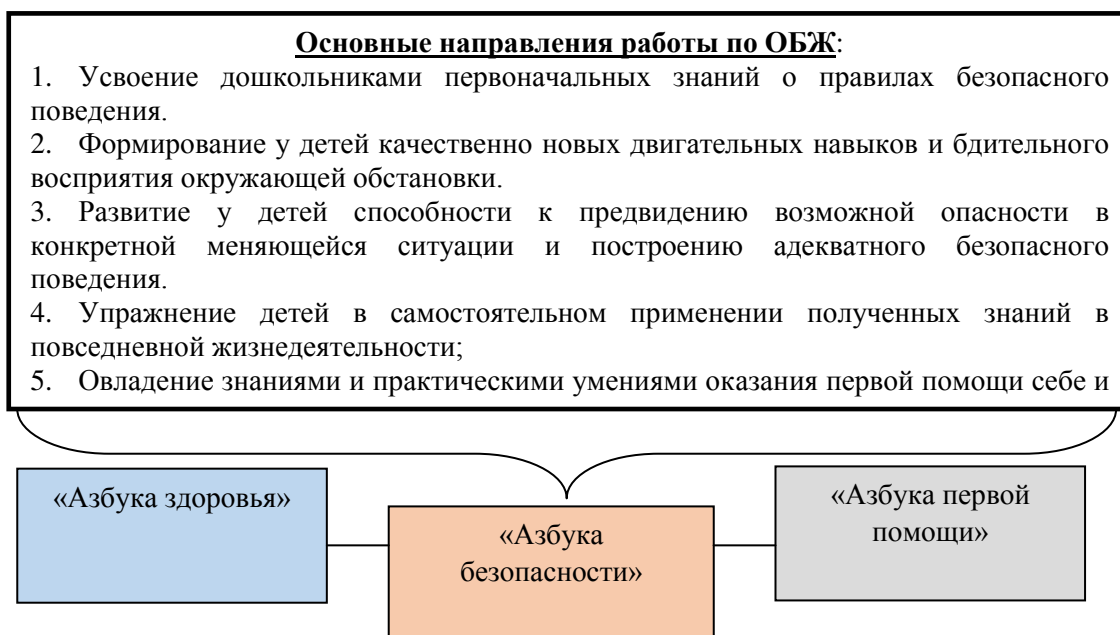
**Основные направления работы по ОБЖ**:

1. Усвоение дошкольниками первоначальных знаний о правилах безопасного поведения.

2. Формирование у детей качественно новых двигательных навыков и бдительного восприятия окружающей обстановки.

3. Развитие у детей способности к предвидению возможной опасности в конкретной меняющейся ситуации и построению адекватного безопасного поведения.

4. Упражнение детей в самостоятельном применении полученных знаний в повседневной жизнедеятельности;

5. Овладение знаниями и практическими умениями оказания первой помощи себе и

«Азбука здоровья»

«Азбука безопасности»

«Азбука первой помощи»